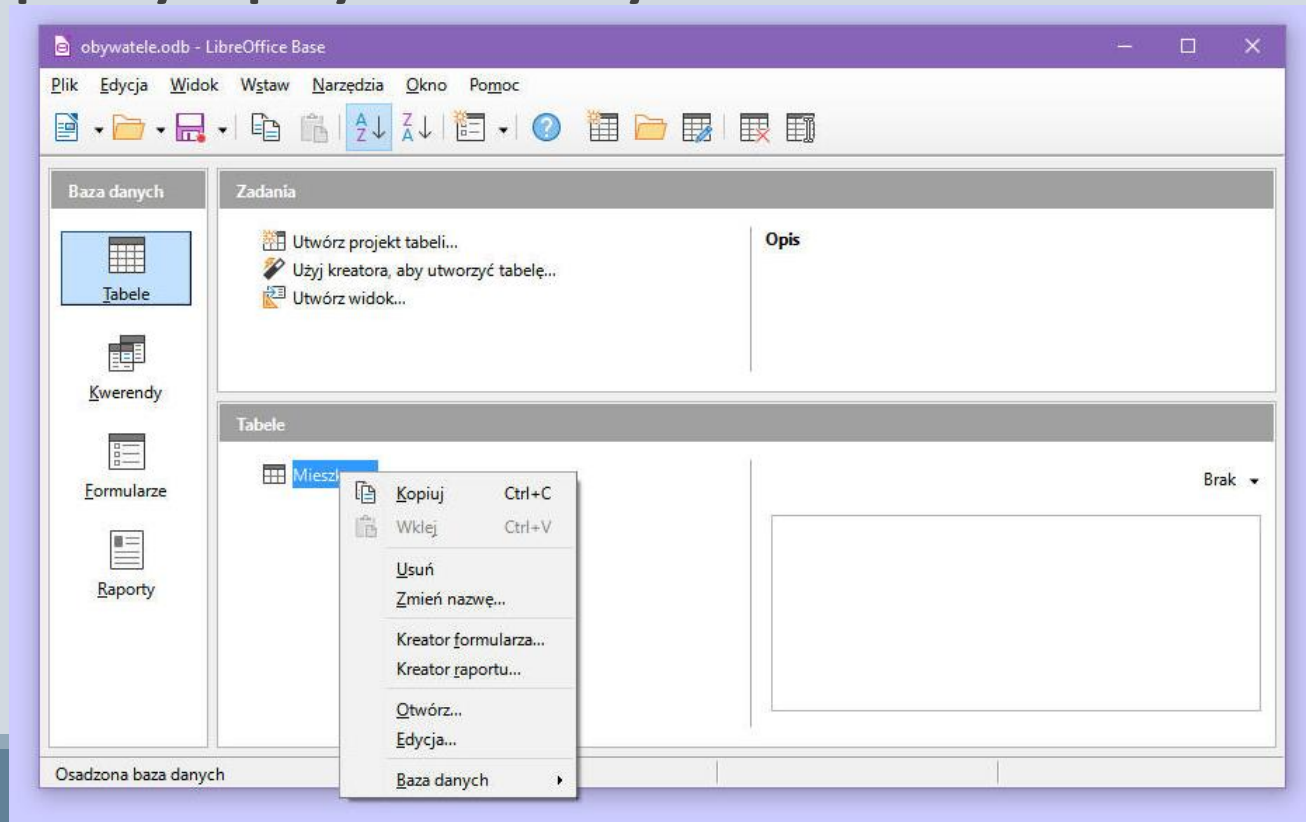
obywatele.odb - LibreOffice Base

Plik Edycja Widok Wstaw Narzędzia Okno Pomoc

Baza danych

Tabele

Kwerendy

Formularze

Raporty

Zadania

Utwórz projekt tabeli...
Użyj kreatora, aby utworzyć tabelę...
Utwórz widok...

Opis

Tabele

Mieszk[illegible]

Kopiuj Ctrl+C
Wklej Ctrl+V
Usuń
Zmień nazwę...
Kreator formularza...
Kreator raportu...
Otwórz...
Edycja...
Baza danych

Brak

Osadzona baza danych